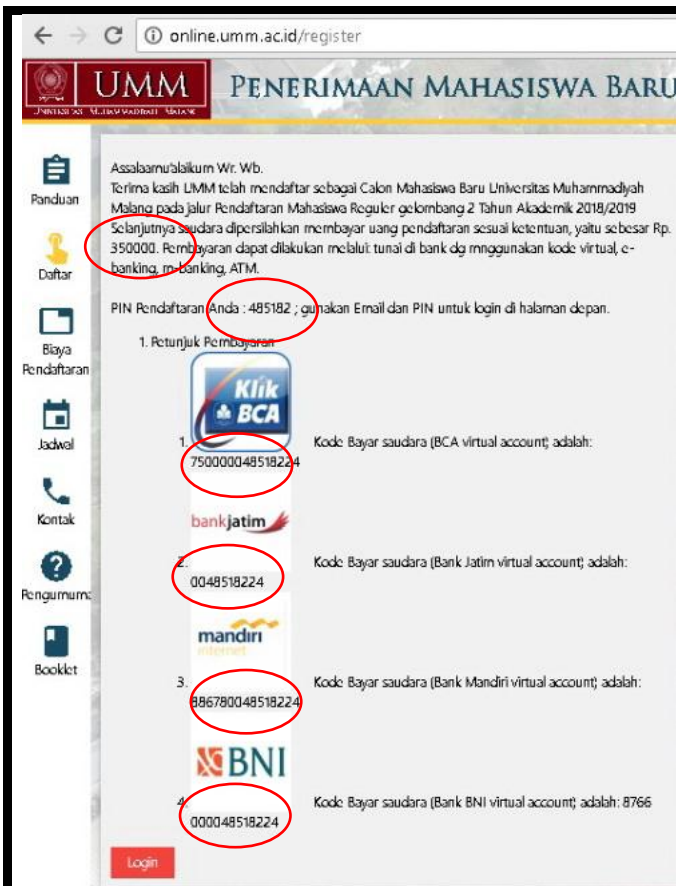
online.umm.ac.id/register

UMM
UNIVERSITAS MUHAMMADIYAH MALANG

PENERIMAAN MAHASISWA BARU

Panduan
Daftar
Biaya Pendaftaran
Jadwal
Kontak
Pengumuma
Booklet

Assalaamu'alaikum Wr. Wb.
Terima kasih UMM telah mendaftar sebagai Calon Mahasiswa Baru Universitas Muhammadiyah Malang pada jalur Pendaftaran Mahasiswa Reguler gelombang 2 Tahun Akademik 2018/2019 Selanjutnya saudara dipersilahkan membayar uang pendaftaran sesuai ketentuan, yaitu sebesar Rp. 350000. Pembayaran dapat dilakukan melalui: tunai di bank dg menggunakan kode virtual, e-banking, m-banking, ATM.

PIN Pendaftaran Anda : 485182 ; gunakan Email dan PIN untuk login di halaman depan.

1. Petunjuk Pembayaran

Klik BCA
1. 750000048518224 Kode Bayar saudara (BCA virtual account) adalah:

bankjatim
2. 0048518224 Kode Bayar saudara (Bank Jatim virtual account) adalah:

mandiri internet
3. 886780048518224 Kode Bayar saudara (Bank Mandiri virtual account) adalah:

BNI
4. 000048518224 Kode Bayar saudara (Bank BNI virtual account) adalah: 8766

Login